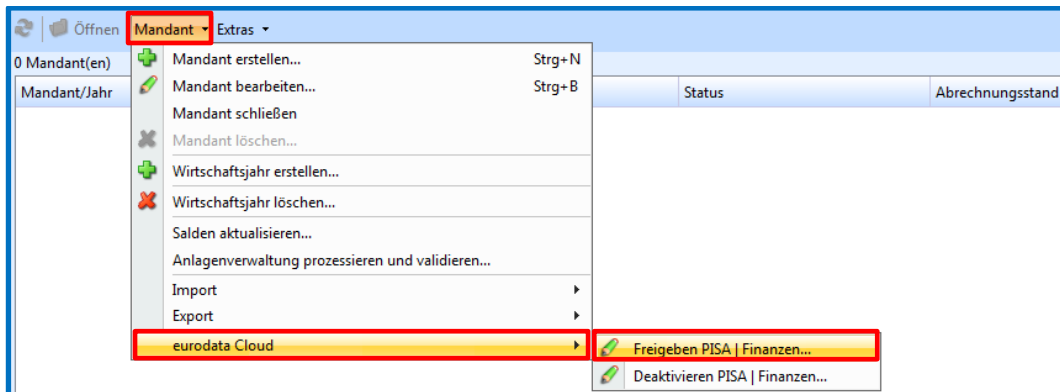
Öffnen Mandant Extras

0 Mandant(en)

Mandant/Jahr | Status | Abrechnungsstand

Mandant erstellen... Strg+N
Mandant bearbeiten... Strg+B
Mandant schließen
Mandant löschen...
Wirtschaftsjahr erstellen...
Wirtschaftsjahr löschen...
Salden aktualisieren...
Anlagenverwaltung prozessieren und validieren...
Import
Export
eurodata Cloud

Freigeben PISA | Finanzen...
Deaktivieren PISA | Finanzen...